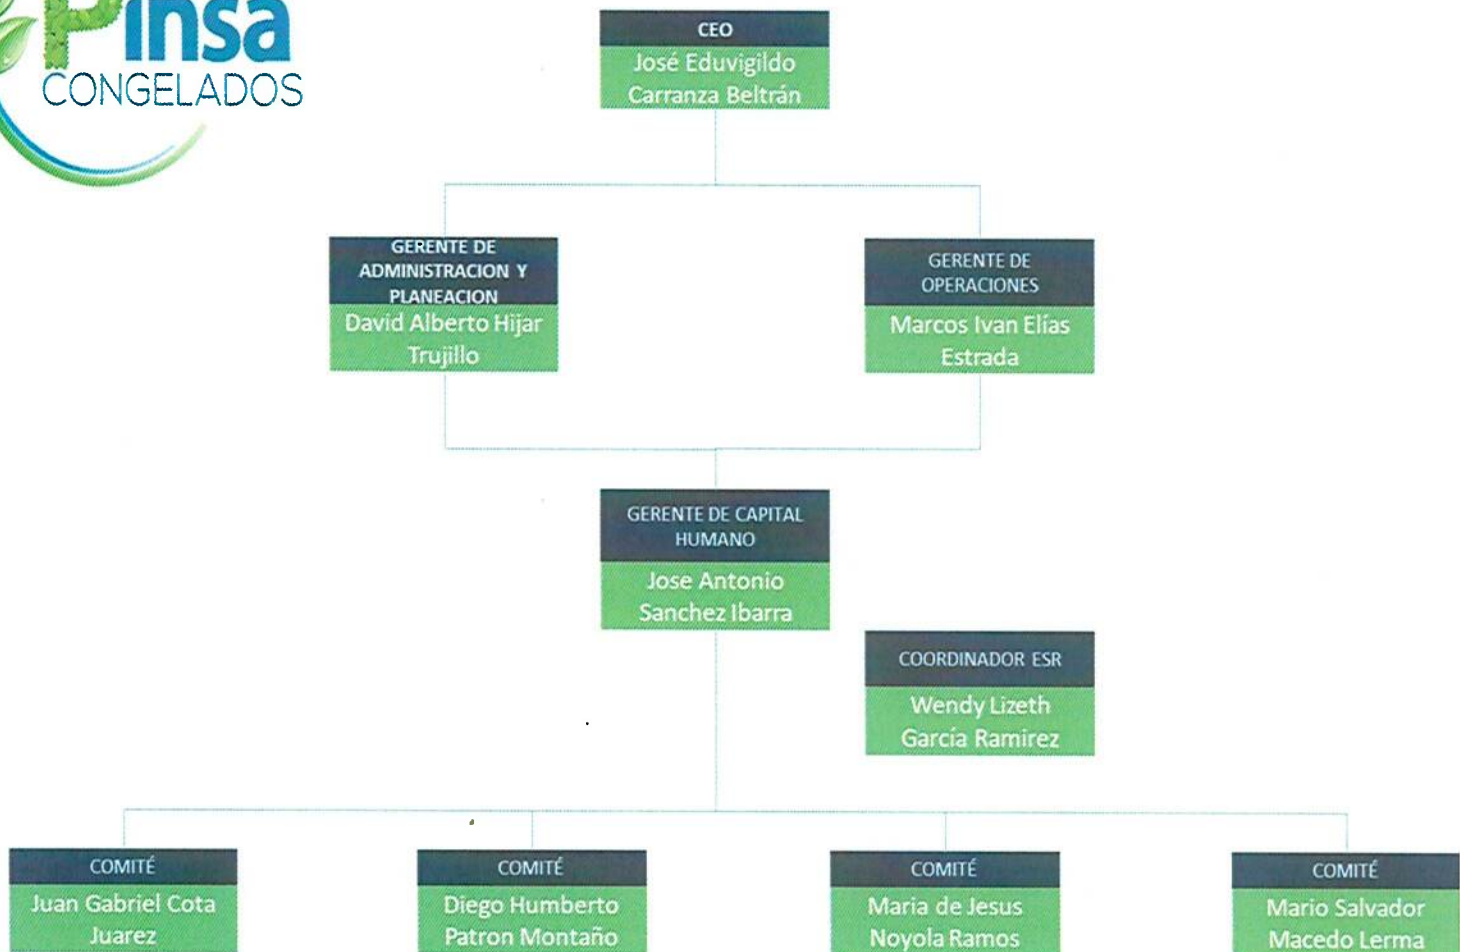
Pinsa
CONGELADOS

CEO
José Eduvigildo Carranza Beltrán

GERENTE DE ADMINISTRACION Y PLANEACION
David Alberto Hijar Trujillo

GERENTE DE OPERACIONES
Marcos Ivan Elías Estrada

GERENTE DE CAPITAL HUMANO
Jose Antonio Sanchez Ibarra

COORDINADOR ESR
Wendy Lizeth García Ramirez

COMITÉ
Juan Gabriel Cota Juarez

COMITÉ
Diego Humberto Patron Montaño

COMITÉ
Maria de Jesus Noyola Ramos

COMITÉ
Mario Salvador Macedo Lerma